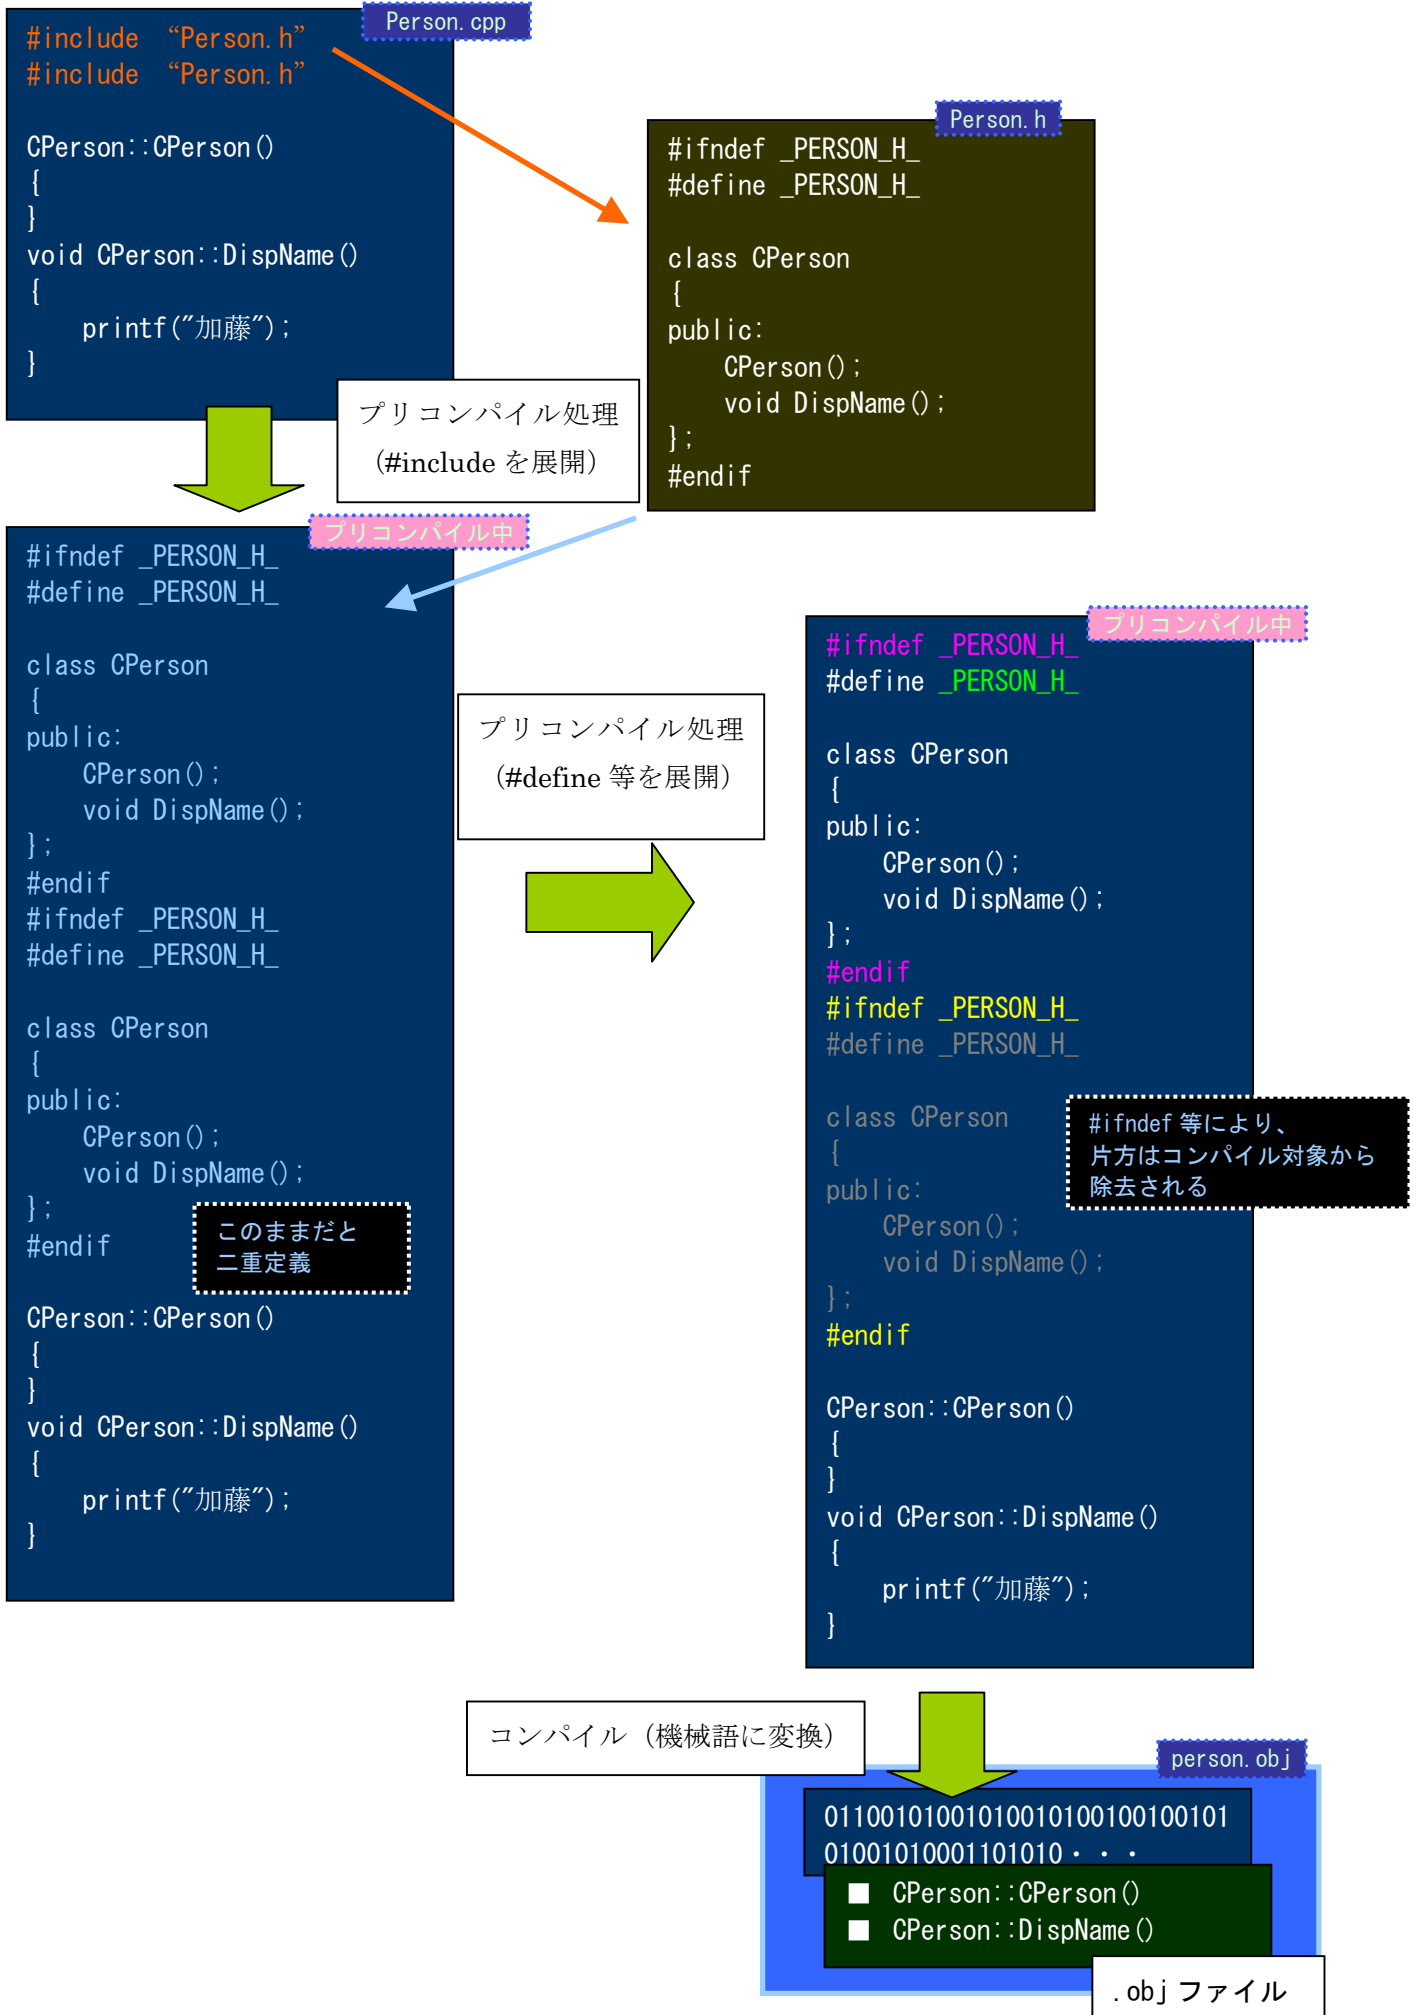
Person.cpp

#include “Person.h”
#include “Person.h”

CPerson::CPerson()
{
}
void CPerson::DispName()
{
    printf(”加藤”);
}

Person.h

#ifndef _PERSON_H_
#define _PERSON_H_

class CPerson
{
public:
    CPerson();
    void DispName();
};
#endif

プリコンパイル処理
(#include を展開)

プリコンパイル中

#ifndef _PERSON_H_
#define _PERSON_H_

class CPerson
{
public:
    CPerson();
    void DispName();
};
#endif
#ifndef _PERSON_H_
#define _PERSON_H_

class CPerson
{
public:
    CPerson();
    void DispName();
};
#endif

このままだと
二重定義

CPerson::CPerson()
{
}
void CPerson::DispName()
{
    printf(”加藤”);
}

プリコンパイル処理
(#define 等を展開)

プリコンパイル中

#ifndef _PERSON_H_
#define _PERSON_H_

class CPerson
{
public:
    CPerson();
    void DispName();
};
#endif
#ifndef _PERSON_H_
#define _PERSON_H_

class CPerson
{
public:
    CPerson();
    void DispName();
};
#endif

#ifndef 等により、
片方はコンパイル対象から
除去される

CPerson::CPerson()
{
}
void CPerson::DispName()
{
    printf(”加藤”);
}

コンパイル(機械語に変換)

person.obj

0110010100101001010010010010101
0100101000110101 0・・・

■ CPerson::CPerson()
■ CPerson::DispName()

.obj ファイル